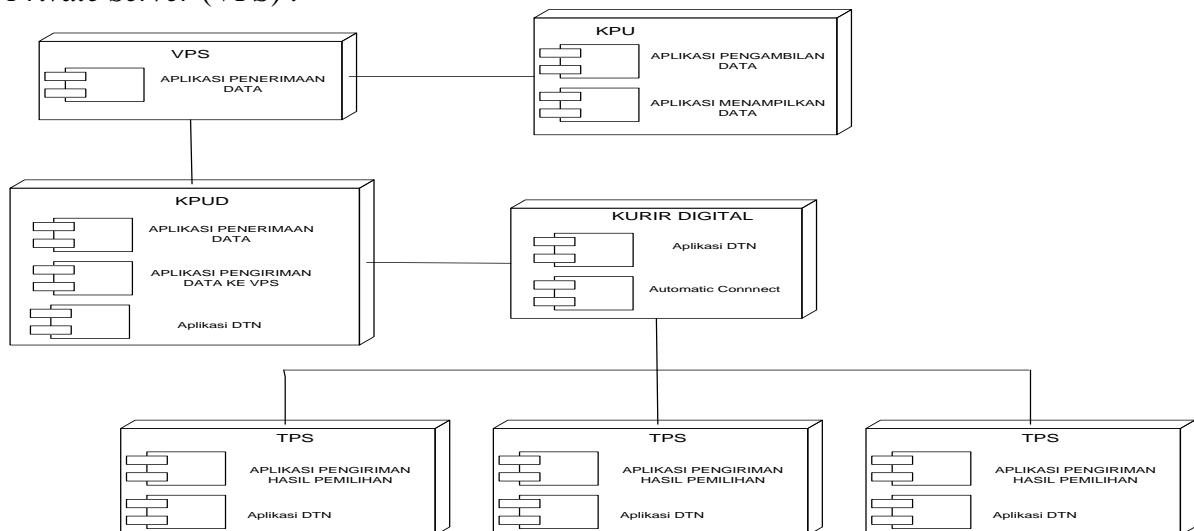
Private server (VPS).

VPS
APLIKASI PENERIMAAN DATA

KPU
APLIKASI PENGAMBILAN DATA
APLIKASI MENAMPILKAN DATA

KPUD
APLIKASI PENERIMAAN DATA
APLIKASI PENGIRIMAN DATA KE VPS
Aplikasi DTN

KURIR DIGITAL
Aplikasi DTN
Automatic Connnect

TPS
APLIKASI PENGIRIMAN HASIL PEMILIHAN
Aplikasi DTN

TPS
APLIKASI PENGIRIMAN HASIL PEMILIHAN
Aplikasi DTN

TPS
APLIKASI PENGIRIMAN HASIL PEMILIHAN
Aplikasi DTN